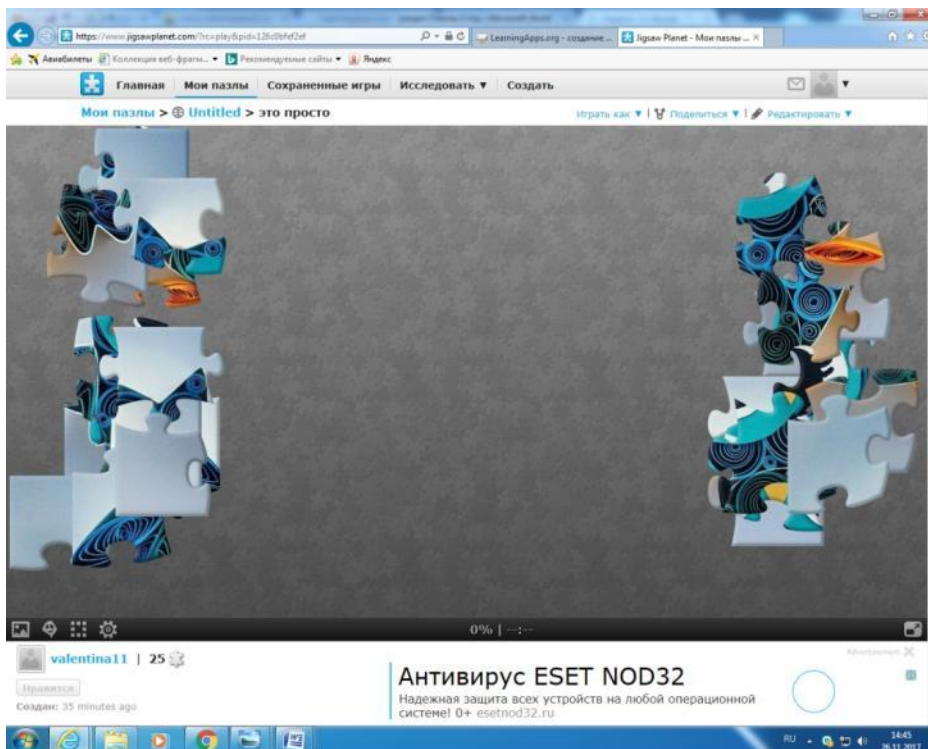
https://www.jigsawplanet.com/?rc=play&pid=126c0bfef2ef
LearningApps.org - создание ...
Jigsaw Planet - Мои пазлы ...
Авиабилеты
Коллекция веб-фрагм...
Рекомендуемые сайты
Яндекс

Главная
Мои пазлы
Сохраненные игры
Исследовать ▼
Создать

Мои пазлы > Untitled > это просто
Играть как ▼ | Поделиться ▼ | Редактировать ▼

0% | --:--

valentina11 | 25
Нравится
Создан: 35 minutes ago

Advertisement
Антивирус ESET NOD32
Надежная защита всех устройств на любой операционной системе! 0+ esetnod32.ru

RU
14:45
26.11.2017